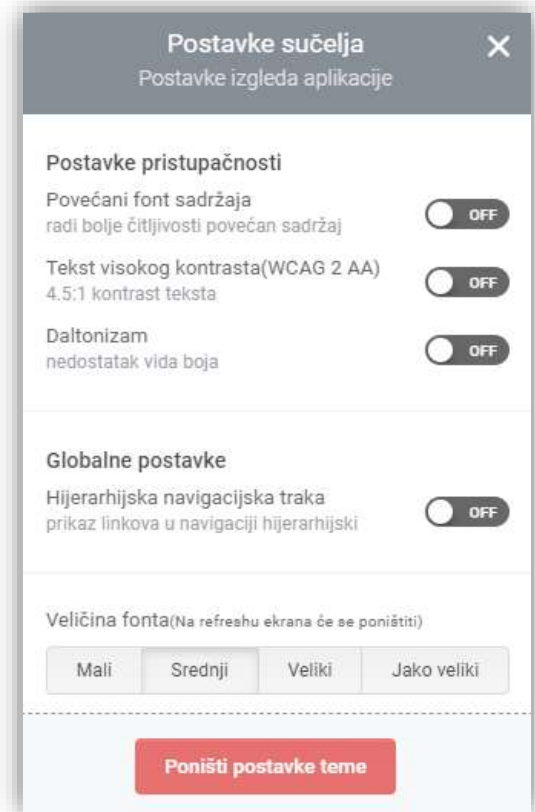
Postavke sučelja
Postavke izgleda aplikacije

Postavke pristupačnosti

Povećani font sadržaja
radi bolje čitljivosti povećan sadržaj
OFF

Tekst visokog kontrasta(WCAG 2 AA)
4.5:1 kontrast teksta
OFF

Daltonizam
nedostatak vida boja
OFF

Globalne postavke

Hijerarhijska navigacijska traka
prikaz linkova u navigaciji hijerarhijski
OFF

Veličina fonta(Na refreshu ekrana će se poništiti)

Mali | Srednji | Veliki | Jako veliki

Poništi postavke teme